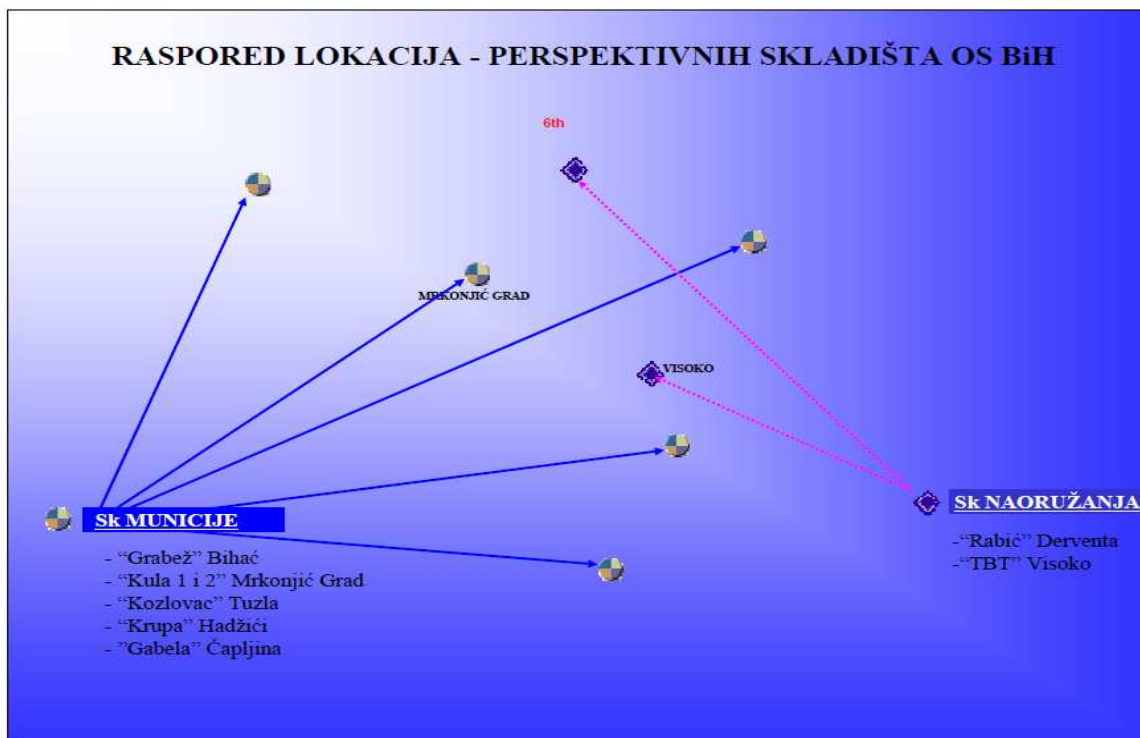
RASPORED LOKACIJA - PERSPEKTIVNIH SKLADIŠTA OS BiH

6th

MRKONJIĆ GRAD

VISOKO

Sk MUNICIJE

- "Grabež" Bihać
- "Kula 1 i 2" Mrkonjić Grad
- "Kozlovac" Tuzla
- "Krupa" Hadžići
- "Gabela" Čapljina

Sk NAORUŽANJA

-"Rabić" Derventa
-"TBT" Visoko